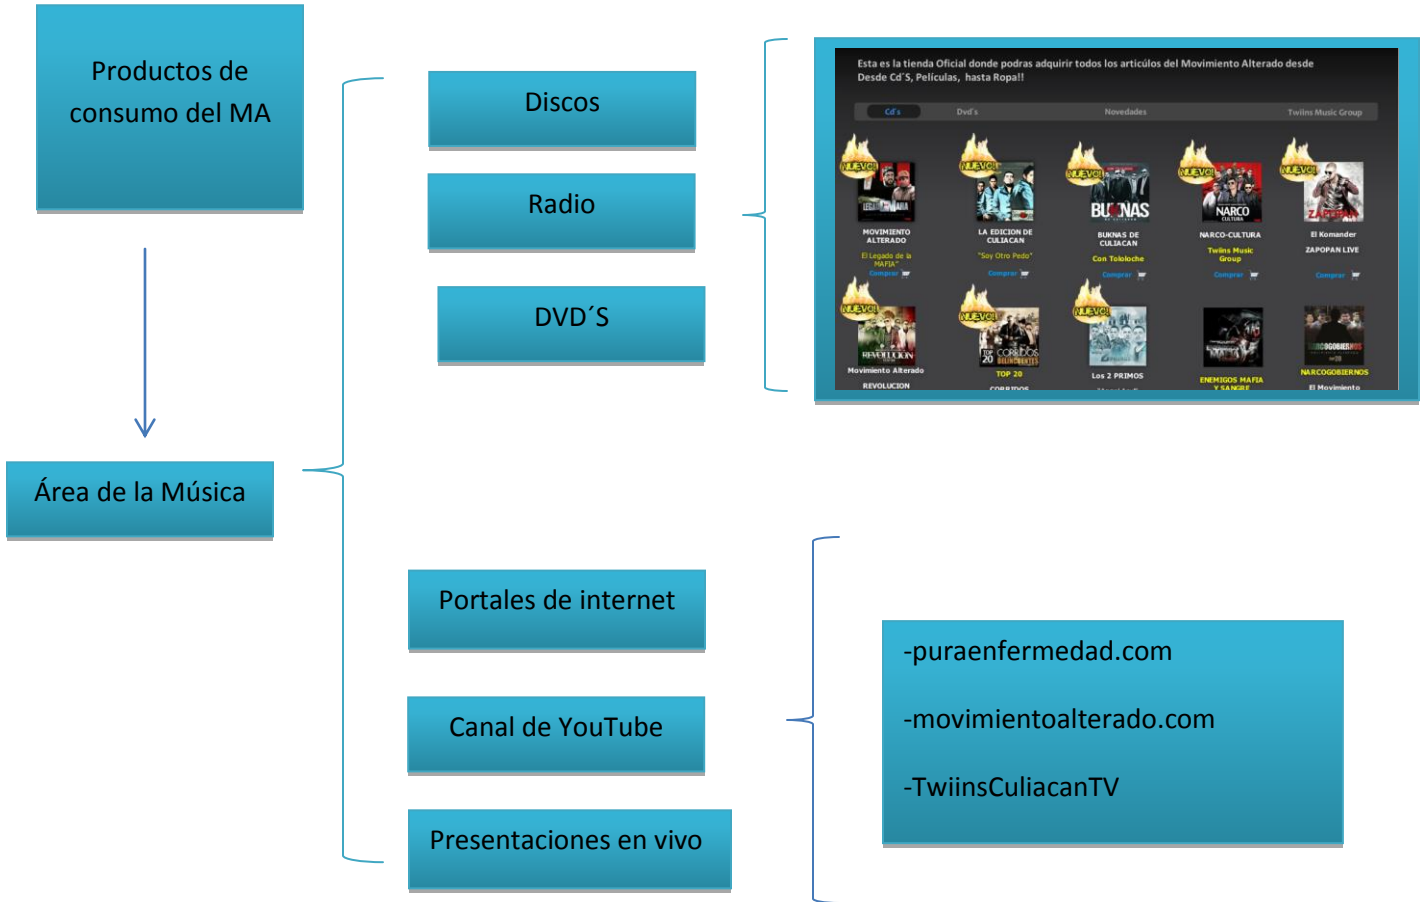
Productos de consumo del MA

Área de la Música

Discos

Radio

DVD´S

Esta es la tienda Oficial donde podras adquirir todos los articúlos del Movimiento Alterado desde Desde Cd´S, Películas, hasta Ropa!!

Cd's Dvd's Novedades Twiins Music Group

NUEVO!

MOVIMIENTO ALTERADO
El Legado de la MAFIA
Comprar

LA EDICION DE CULIACAN
"Soy Otro Pedo"
Comprar

BUKNAS DE CULIACAN
Con Tololoche
Comprar

NARCO-CULTURA
Twiins Music Group
Comprar

El Komander
ZAPOPAN LIVE
Comprar

Movimiento Alterado
REVOLUCION

TOP 20
CORRIDOS

Los 2 PRIMOS

ENEMIGOS MAFIA Y SANGRE

NARCOGOBIERNOS
El Movimiento

Portales de internet

Canal de YouTube

Presentaciones en vivo

-puraenfermedad.com

-movimientoalterado.com

-TwiinsCuliacanTV